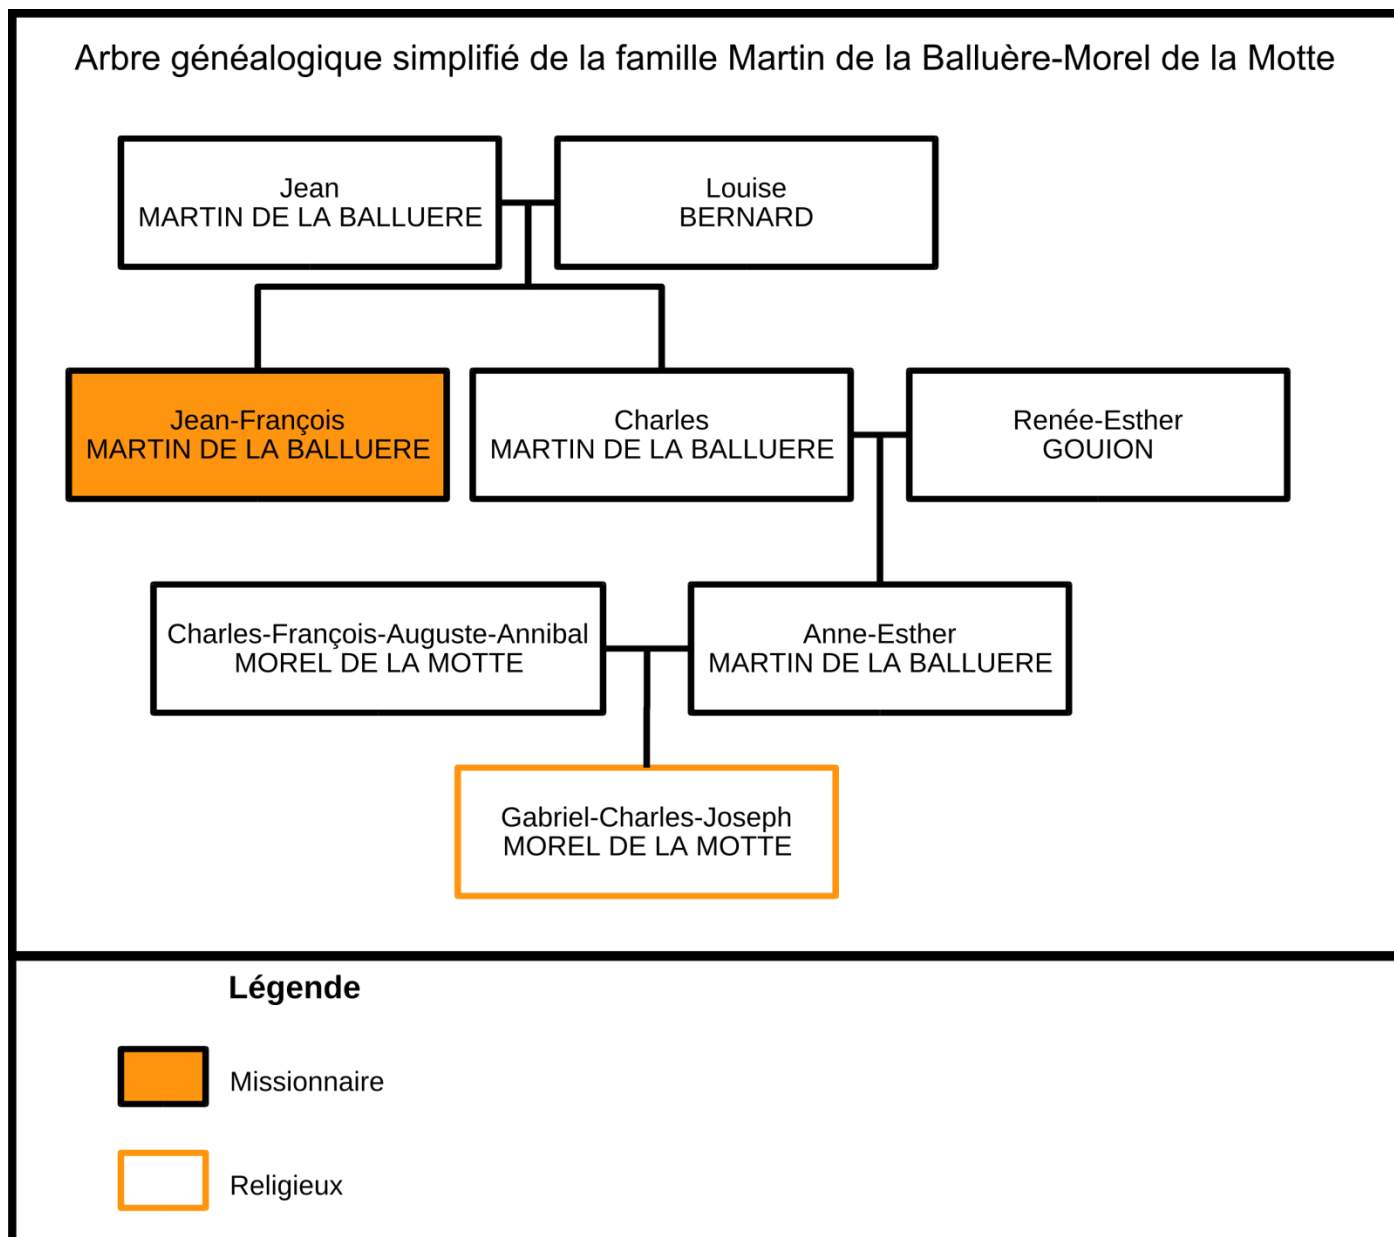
Arbre généalogique simplifié de la famille Martin de la Balluère-Morel de la Motte

Jean
MARTIN DE LA BALLUERE

Louise
BERNARD

Jean-François
MARTIN DE LA BALLUERE

Charles
MARTIN DE LA BALLUERE

Renée-Esther
GOUION

Charles-François-Auguste-Annibal
MOREL DE LA MOTTE

Anne-Esther
MARTIN DE LA BALLUERE

Gabriel-Charles-Joseph
MOREL DE LA MOTTE

Légende

Missionnaire

Religieux